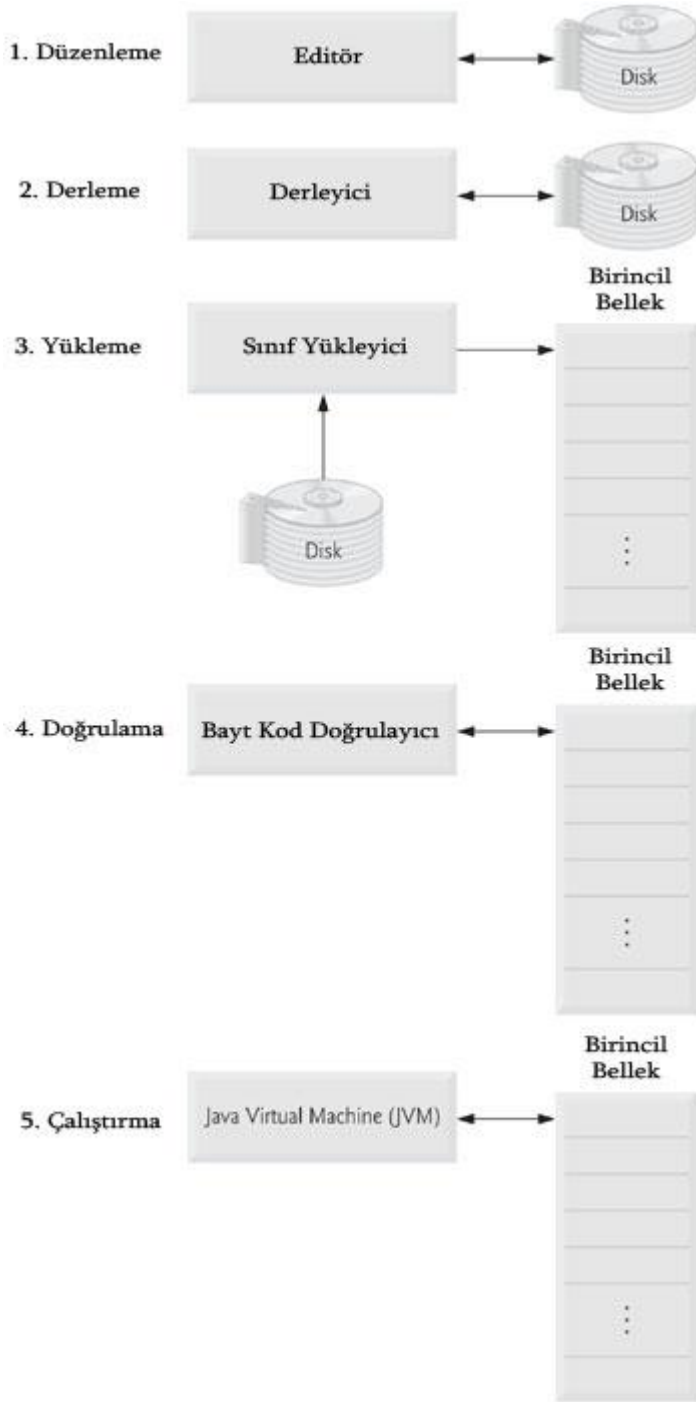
1. Düzenleme

Editör

Disk

2. Derleme

Derleyici

Disk

Birincil Bellek

3. Yükleme

Sınıf Yükleyici

Disk

Birincil Bellek

4. Doğrulama

Bayt Kod Doğrulayıcı

Birincil Bellek

5. Çalıştırma

Java Virtual Machine (JVM)